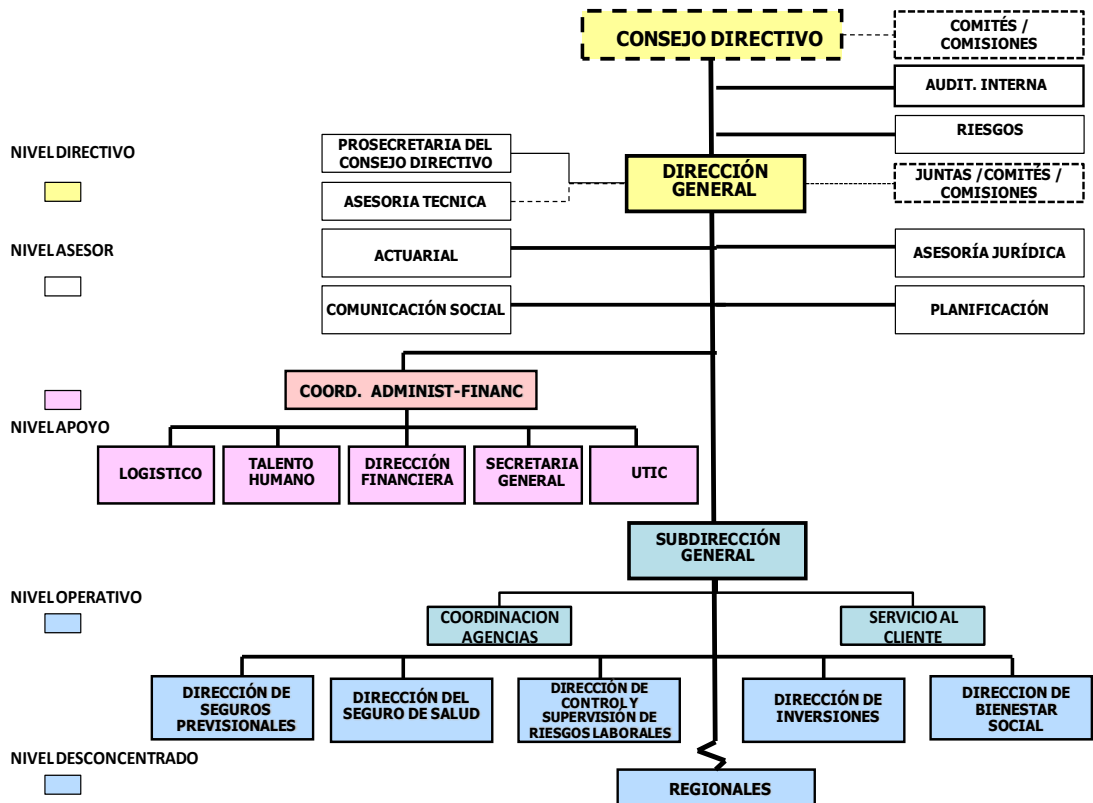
CONSEJO DIRECTIVO

COMITÉS / COMISIONES

AUDIT. INTERNA

RIESGOS

NIVEL DIRECTIVO

PROSECRETARIA DEL CONSEJO DIRECTIVO

DIRECCIÓN GENERAL

JUNTAS / COMITÉS / COMISIONES

ASESORIA TECNICA

NIVEL ASESOR

ACTUARIAL

ASESORÍA JURÍDICA

COMUNICACIÓN SOCIAL

PLANIFICACIÓN

COORD. ADMINIST-FINANC

NIVEL APOYO

LOGISTICO

TALENTO HUMANO

DIRECCIÓN FINANCIERA

SECRETARIA GENERAL

UTIC

SUBDIRECCIÓN GENERAL

NIVEL OPERATIVO

COORDINACION AGENCIAS

SERVICIO AL CLIENTE

DIRECCIÓN DE SEGUROS PREVISIONALES

DIRECCIÓN DEL SEGURO DE SALUD

DIRECCIÓN DE CONTROL Y SUPERVISIÓN DE RIESGOS LABORALES

DIRECCIÓN DE INVERSIONES

DIRECCION DE BIENESTAR SOCIAL

NIVEL DESCONCENTRADO

REGIONALES